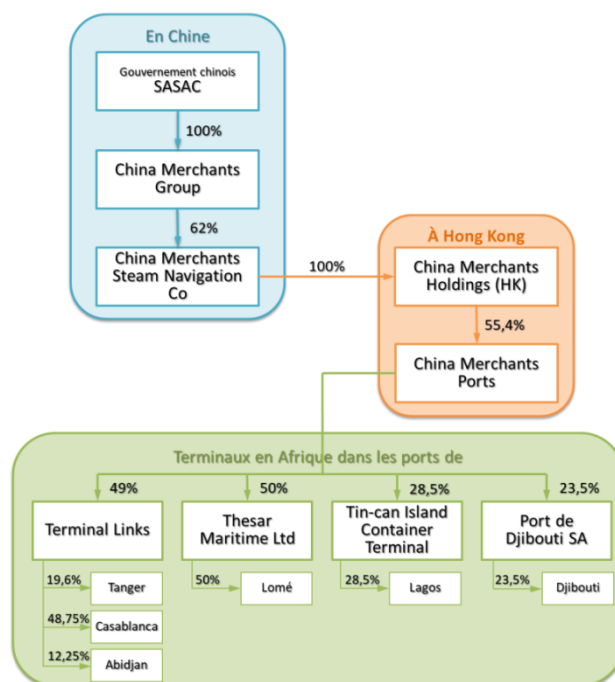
En Chine

Gouvernement chinois
SASAC

100%

China Merchants Group

62%

China Merchants Steam Navigation Co

100%

À Hong Kong

China Merchants Holdings (HK)

55,4%

China Merchants Ports

Terminaux en Afrique dans les ports de

49%

50%

28,5%

23,5%

Terminal Links

Thesar Maritime Ltd

Tin-can Island Container Terminal

Port de Djibouti SA

19,6%

Tanger

48,75%

Casablanca

12,25%

Abidjan

50%

Lomé

28,5%

Lagos

23,5%

Djibouti